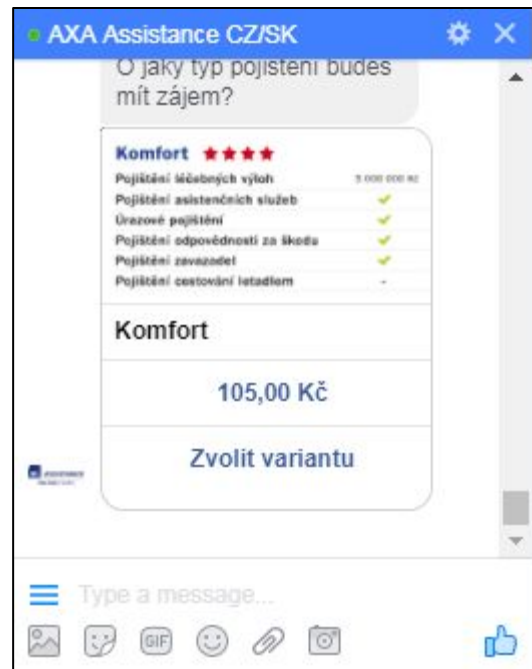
AXA Assistance CZ/SK

O jaký typ pojištění budeš mít zájem?

Komfort ★★★★

| | |
|---|---|
| Pojištění léčebných výloh | 5 000 000 Kč |
| Pojištění asistenčních služeb | ✓ |
| Úrazové pojištění | ✓ |
| Pojištění odpovědnosti za škodu | ✓ |
| Pojištění zavazadel | ✓ |
| Pojištění cestování letadlem | - |

Komfort

105,00 Kč

Zvolit variantu

Type a message...

GIF